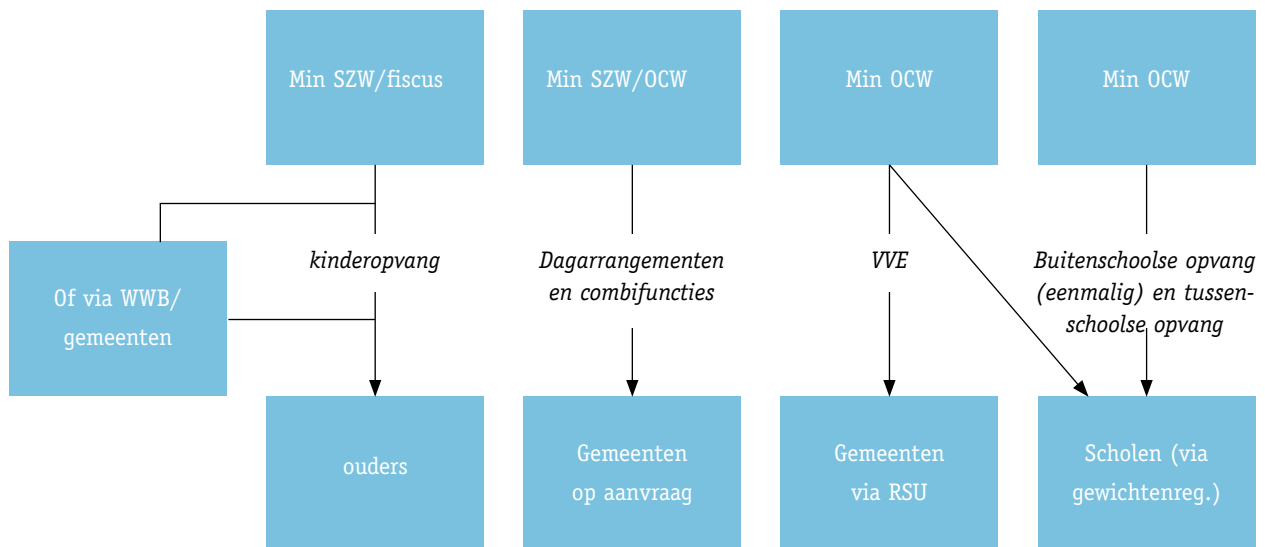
Min SZW/fiscus

Min SZW/OCW

Min OCW

Min OCW

Of via WWB/ gemeenten

kinderopvang

Dagarrangementen en combifuncties

VVE

Buitenschoolse opvang (eenmalig) en tussenschoolse opvang

ouders

Gemeenten op aanvraag

Gemeenten via RSU

Scholen (via gewichtenreg.)